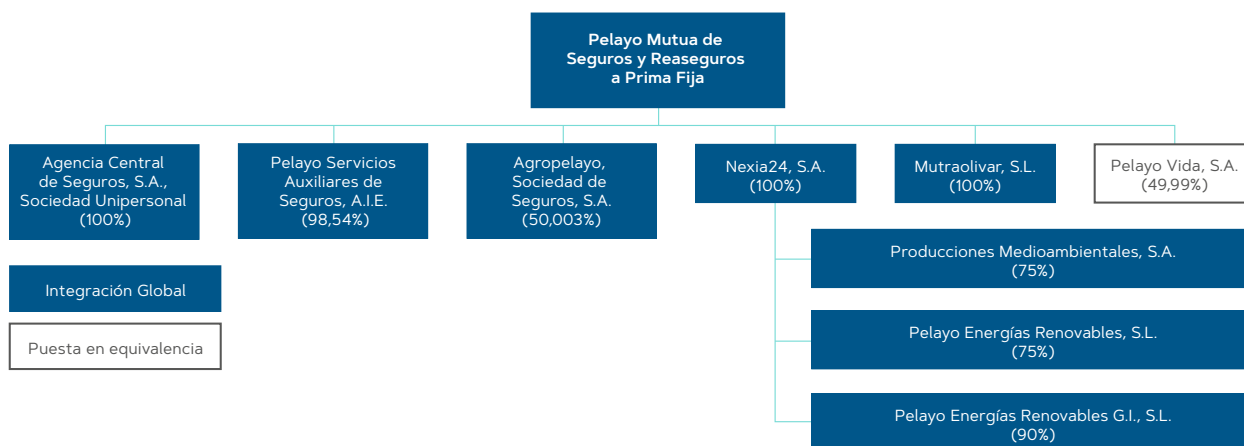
Pelayo Mutua de Seguros y Reaseguros a Prima Fija

Agencia Central de Seguros, S.A., Sociedad Unipersonal (100%)

Pelayo Servicios Auxiliares de Seguros, A.I.E. (98,54%)

Agropelayo, Sociedad de Seguros, S.A. (50,003%)

Nexia24, S.A. (100%)

Mutraolivar, S.L. (100%)

Pelayo Vida, S.A. (49,99%)

Producciones Medioambientales, S.A. (75%)

Pelayo Energías Renovables, S.L. (75%)

Pelayo Energías Renovables G.I., S.L. (90%)

Integración Global

Puesta en equivalencia